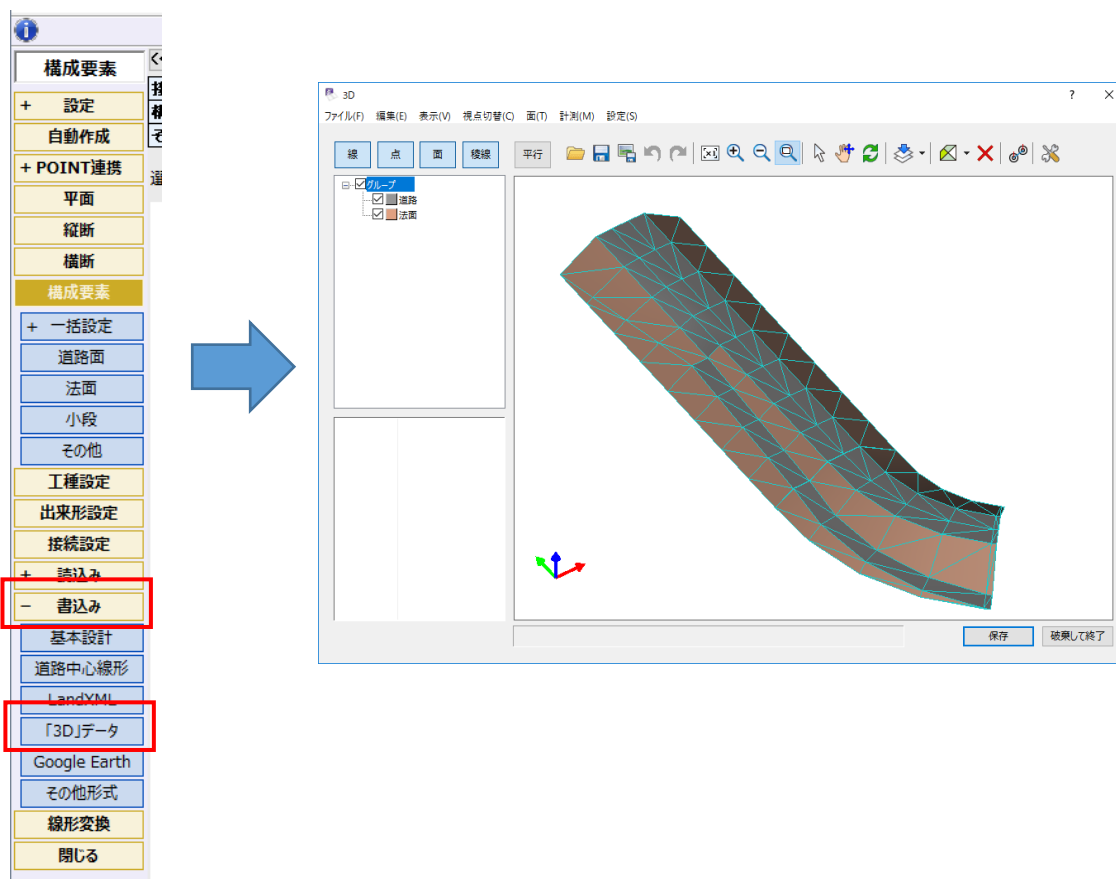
構成要素
+ 設定
自動作成
+ POINT連携
平面
縦断
横断
構成要素
+ 一括設定
道路面
法面
小段
その他
工種設定
出来形設定
接続設定
+ 読込み
− 書込み
基本設計
道路中心線形
LandXML
「3D」データ
Google Earth
その他形式
線形変換
閉じる

3D
ファイル(F) 編集(E) 表示(V) 視点切替(C) 面(T) 計測(M) 設定(S)
線 点 面 稜線 平行
グループ
道路
法面
保存 破棄して終了